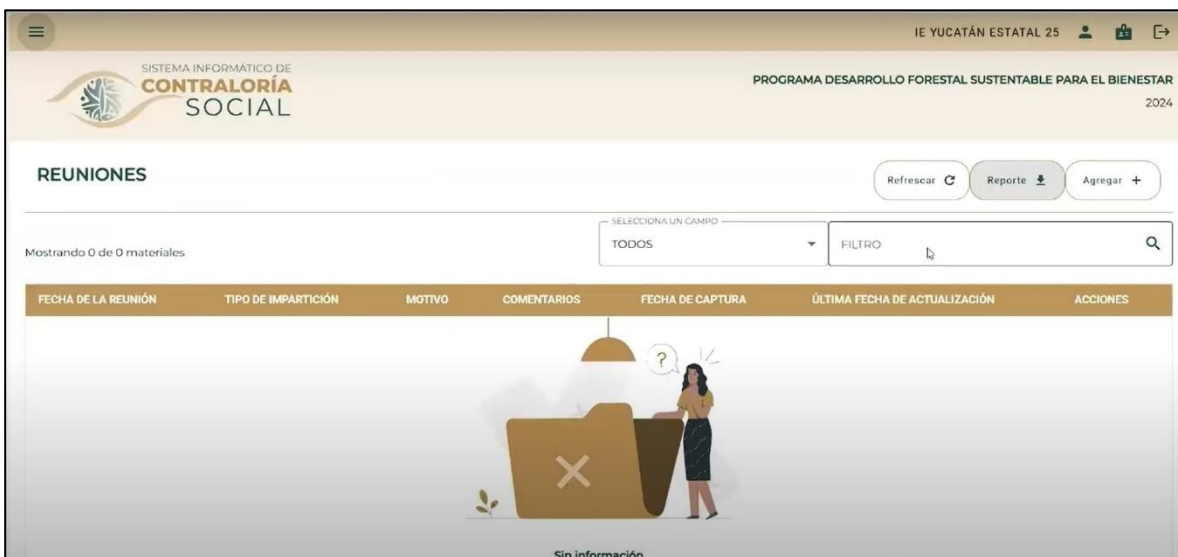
IE YUCATÁN ESTATAL 25

SISTEMA INFORMÁTICO DE
CONTRALORÍA
SOCIAL

PROGRAMA DESARROLLO FORESTAL SUSTENTABLE PARA EL BIENESTAR
2024

REUNIONES

Refrescar
Reporte
Agregar +

Mostrando 0 de 0 materiales

SELECCIONA UN CAMPO
TODOS

FILTRO

| FECHA DE LA REUNIÓN | TIPO DE IMPARTICIÓN | MOTIVO | COMENTARIOS | FECHA DE CAPTURA | ÚLTIMA FECHA DE ACTUALIZACIÓN | ACCIONES |
|---|---|---|---|---|---|---|

?

Sin información